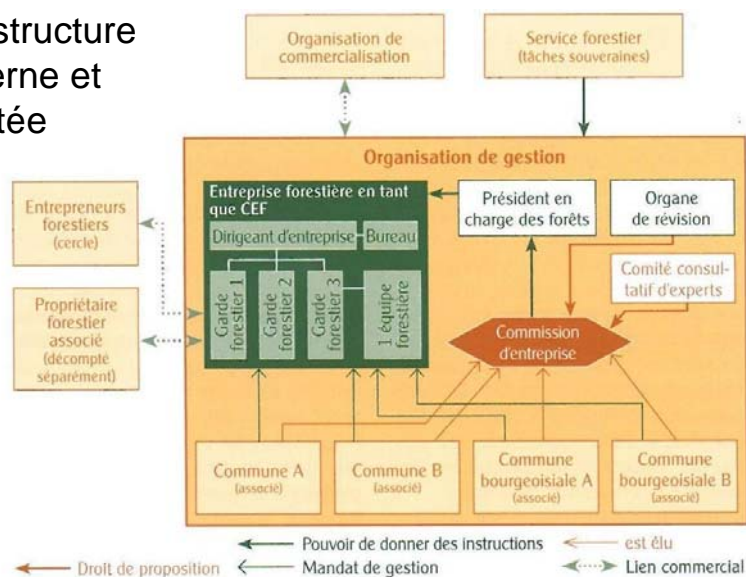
structure
erne et
tée

Organisation de commercialisation

Service forestier (tâches souveraines)

Organisation de gestion

Entreprise forestière en tant que CEF

Dirigeant d'entreprise

Bureau

Garde forestier 1

Garde forestier 2

Garde forestier 3

1 équipe forestière

Président en charge des forêts

Organe de révision

Comité consultatif d'experts

Commission d'entreprise

Entrepreneurs forestiers (cercle)

Propriétaire forestier associé (décompté séparément)

Commune A (associé)

Commune B (associé)

Commune bourgeoisiale A (associé)

Commune bourgeoisiale B (associé)

Pouvoir de donner des instructions

est élu

Droit de proposition

Mandat de gestion

Lien commercial